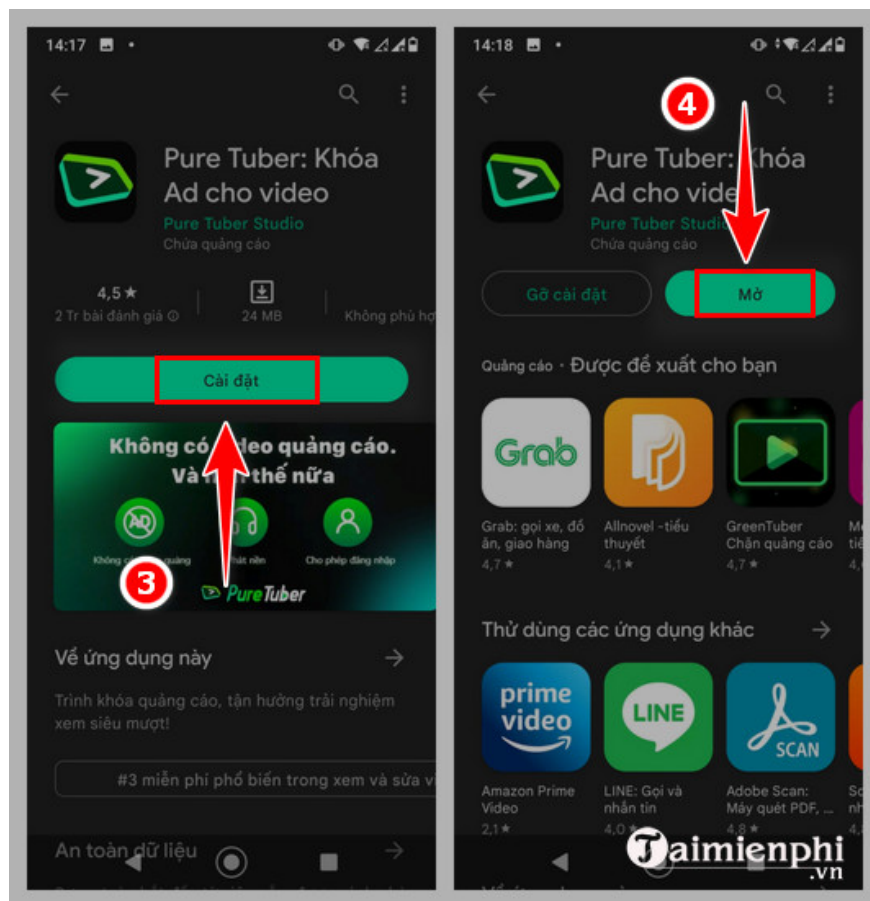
14:17

Pure Tuber: Khóa Ad cho video
Pure Tuber Studio
Chứa quảng cáo

4,5 ★
2 Tr bài đánh giá
24 MB
Không phù hợ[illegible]

Cài đặt

Không có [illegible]deo quảng cáo.
Và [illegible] thế nữa

Không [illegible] quảng
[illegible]hát nền
Cho phép đăng nhập

3

PureTuber

Về ứng dụng này

Trình khóa quảng cáo, tận hưởng trải nghiệm xem siêu mượt!

#3 miễn phí phổ biến trong xem và sửa v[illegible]

An toàn dữ liệu

14:18

4

Pure Tuber: Khóa Ad cho video
Pure Tuber Studio
Chứa quảng cáo

Gỡ cài đặt
Mở

Quảng cáo · Được đề xuất cho bạn

Grab
Grab: gọi xe, đồ ăn, giao hàng
4,7 ★

Allnovel -tiểu thuyết
4,1 ★

GreenTuber Chặn quảng cáo
4,7 ★

Thử dùng các ứng dụng khác

prime video
Amazon Prime Video
2,1 ★

LINE
LINE: Gọi và nhắn tin
4,0 ★

SCAN
Adobe Scan: Máy quét PDF, ...
4,8 ★

Taimienphi
.vn